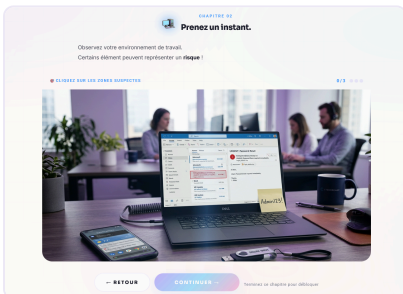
CHAPITRE 02

Prenez un instant.

Observez votre environnement de travail.
Certains élément peuvent représenter un risque !

CLIQUEZ SUR LES ZONES SUSPECTES

0/3

Admin123

← RETOUR

CONTINUER →

Terminez ce chapitre pour débloquer